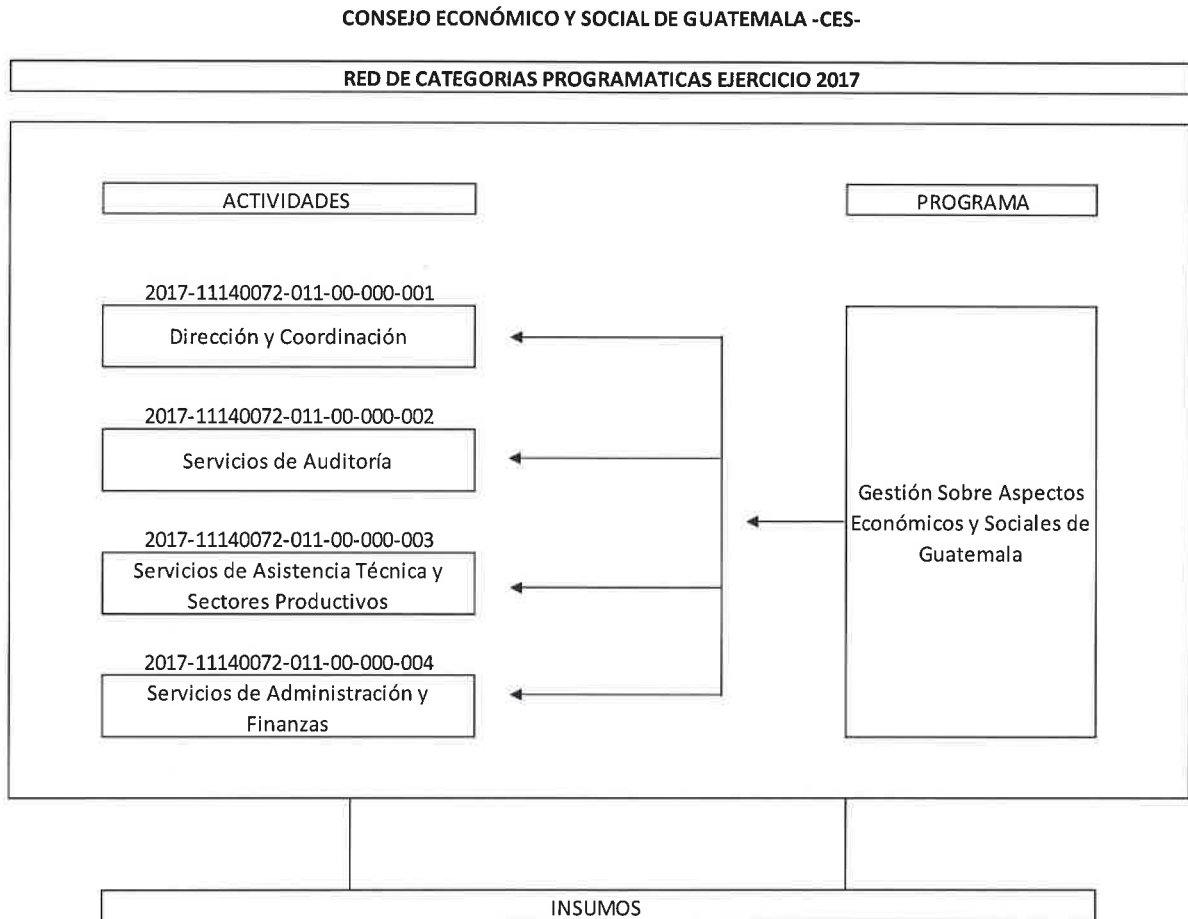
CONSEJO ECONÓMICO Y SOCIAL DE GUATEMALA -CES-

RED DE CATEGORIAS PROGRAMATICAS EJERCICIO 2017

ACTIVIDADES

PROGRAMA

2017-11140072-011-00-000-001
Dirección y Coordinación

2017-11140072-011-00-000-002
Servicios de Auditoría

Gestión Sobre Aspectos Económicos y Sociales de Guatemala

2017-11140072-011-00-000-003
Servicios de Asistencia Técnica y Sectores Productivos

2017-11140072-011-00-000-004
Servicios de Administración y Finanzas

INSUMOS